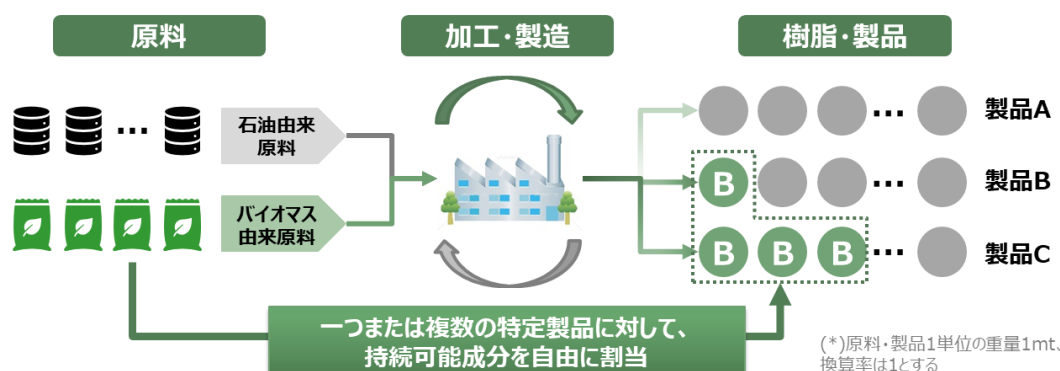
原料

加工・製造

樹脂・製品

…

石油由来原料

バイオマス由来原料

…

製品A

B

…

製品B

B B B

…

製品C

一つまたは複数の特定製品に対して、持続可能成分を自由に割当

(*)原料・製品1単位の重量1mt、換算率は1とする